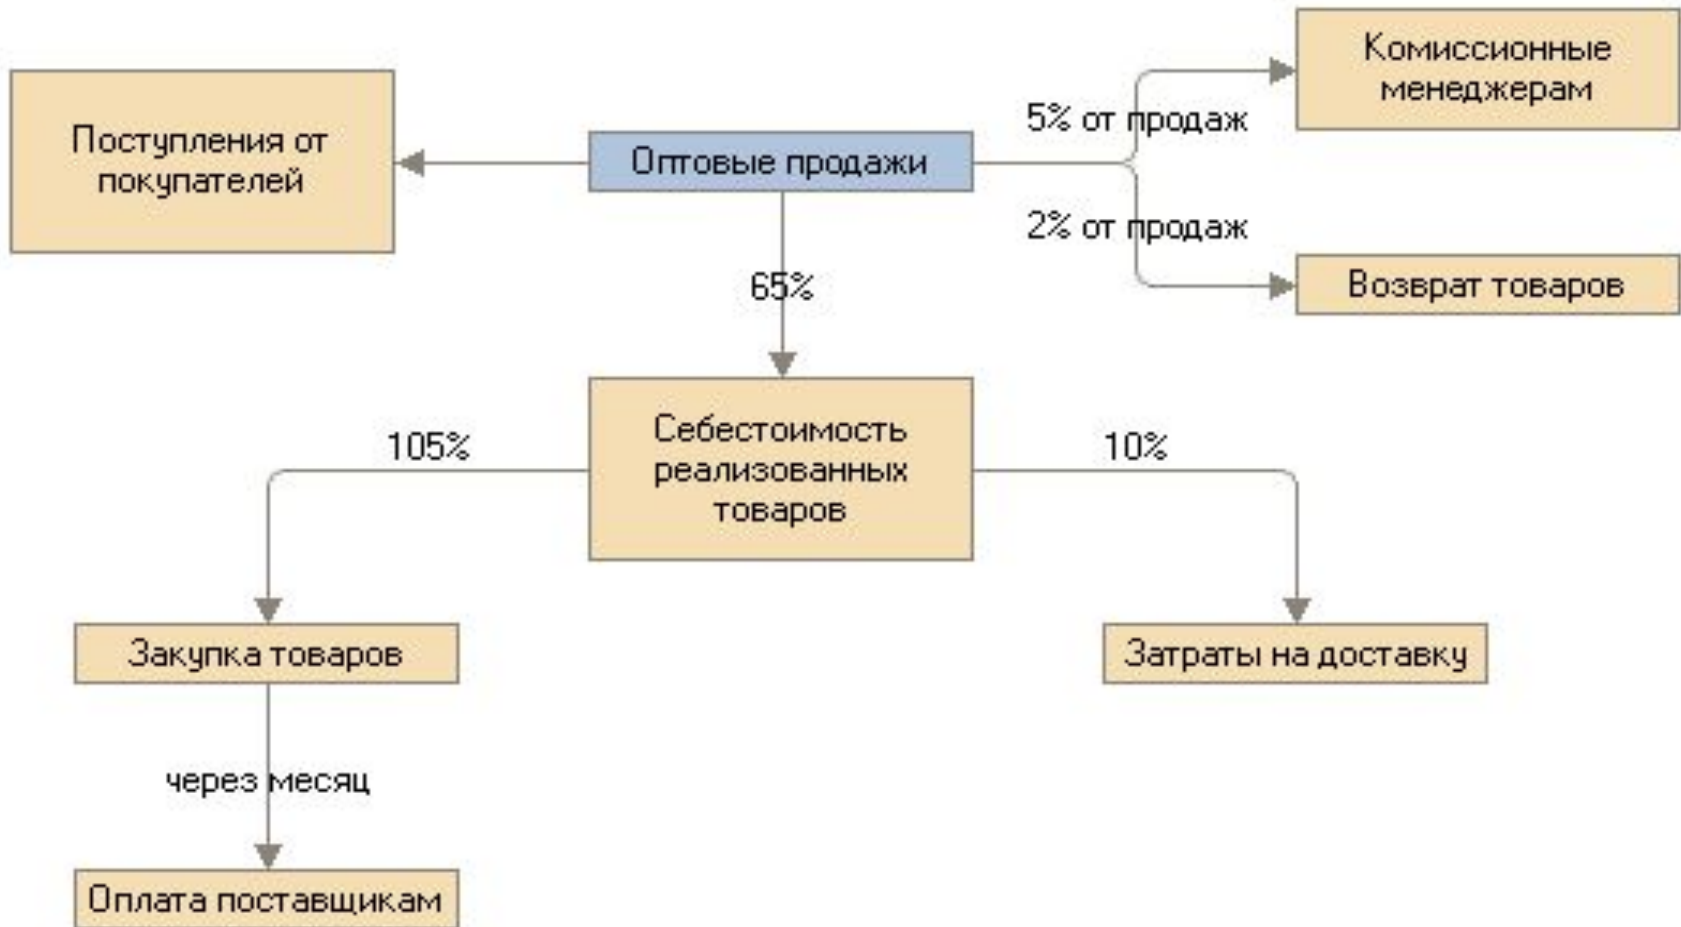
Поступления от покупателей

Оптовые продажи

5% от продаж

Комиссионные менеджерам

2% от продаж

Возврат товаров

65%

Себестоимость реализованных товаров

105%

10%

Закупка товаров

Затраты на доставку

через месяц

Оплата поставщикам